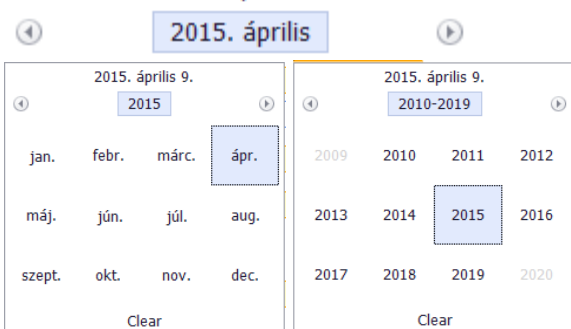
2015. április

2015. április 9.

2015

| | | | |
|---|---|---|---|
| jan. | febr. | márc. | ápr. |
| máj. | jún. | júl. | aug. |
| szept. | okt. | nov. | dec. |

Clear

2015. április 9.

2010-2019

| | | | |
|---|---|---|---|
| 2009 | 2010 | 2011 | 2012 |
| 2013 | 2014 | 2015 | 2016 |
| 2017 | 2018 | 2019 | 2020 |

Clear